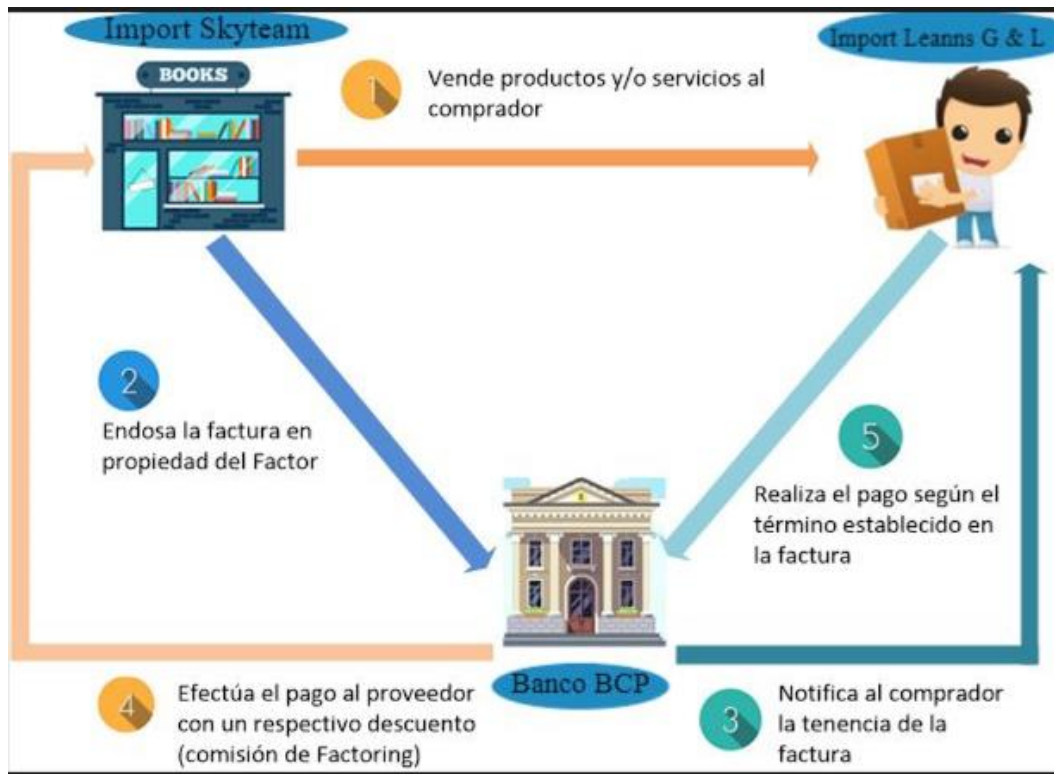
Import Skyteam

BOOKS

Import Leanns G & L

1 Vende productos y/o servicios al comprador

2 Endosa la factura en propiedad del Factor

5 Realiza el pago según el término establecido en la factura

Banco BCP

4 Efectúa el pago al proveedor con un respectivo descuento (comisión de Factoring)

3 Notifica al comprador la tenencia de la factura